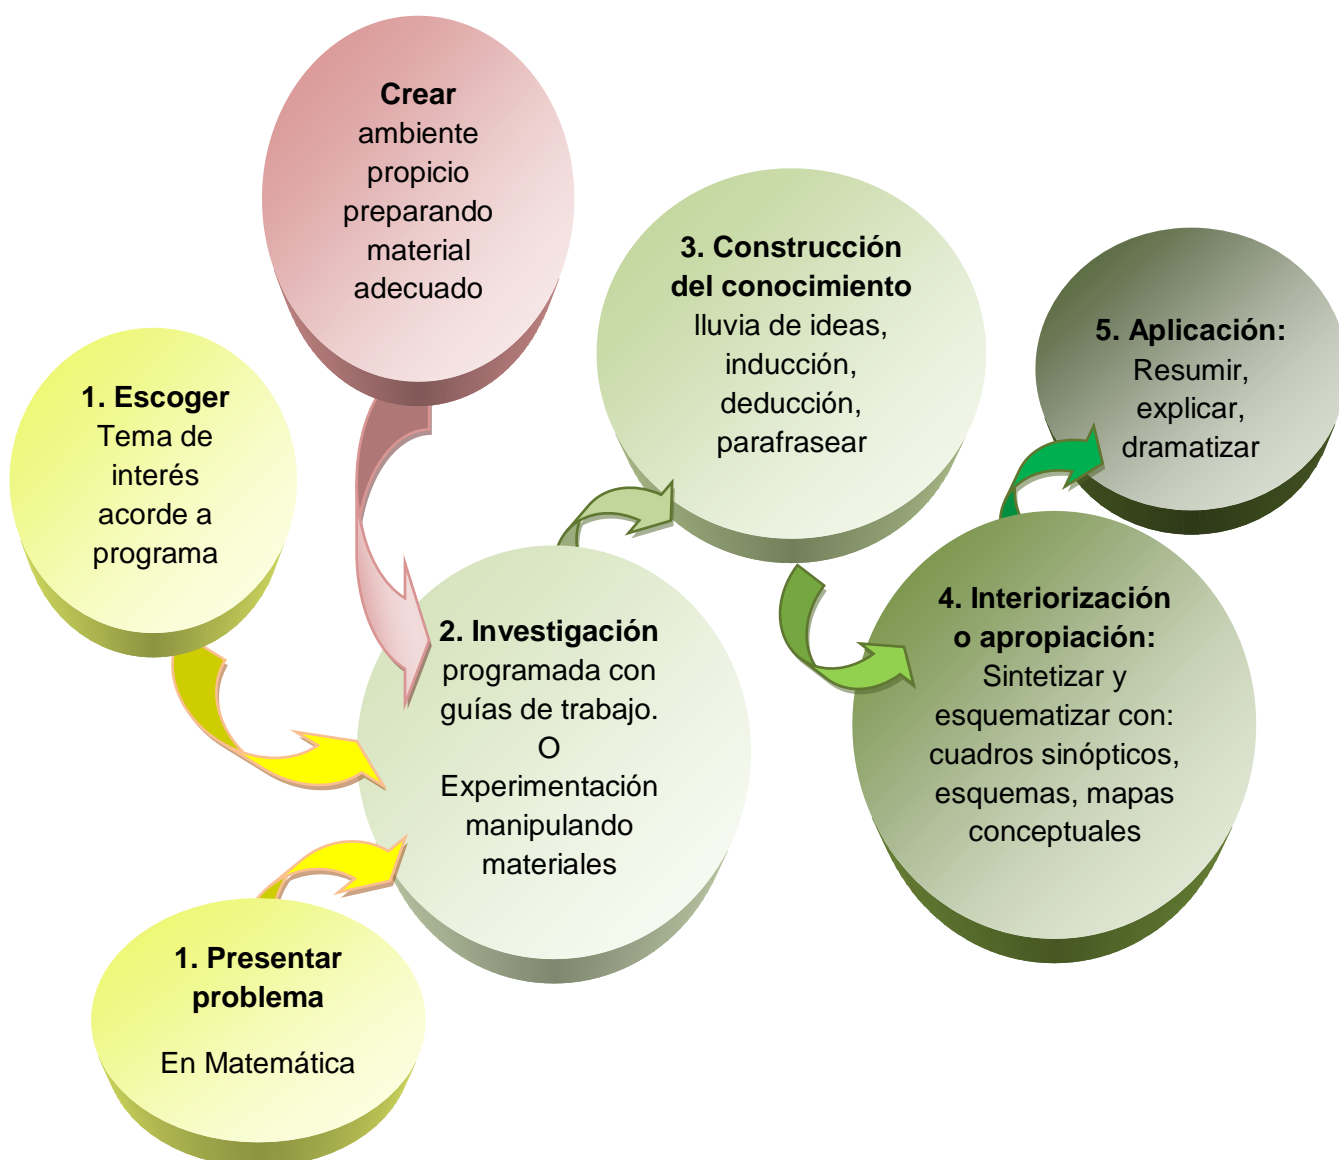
**Crear** ambiente propicio preparando material adecuado

**1. Escoger** Tema de interés acorde a programa

**2. Investigación** programada con guías de trabajo. O Experimentación manipulando materiales

**1. Presentar problema**

En Matemática

**3. Construcción del conocimiento** lluvia de ideas, inducción, deducción, parafrasear

**4. Interiorización o apropiación:** Sintetizar y esquematizar con: cuadros sinópticos, esquemas, mapas conceptuales

**5. Aplicación:** Resumir, explicar, dramatizar